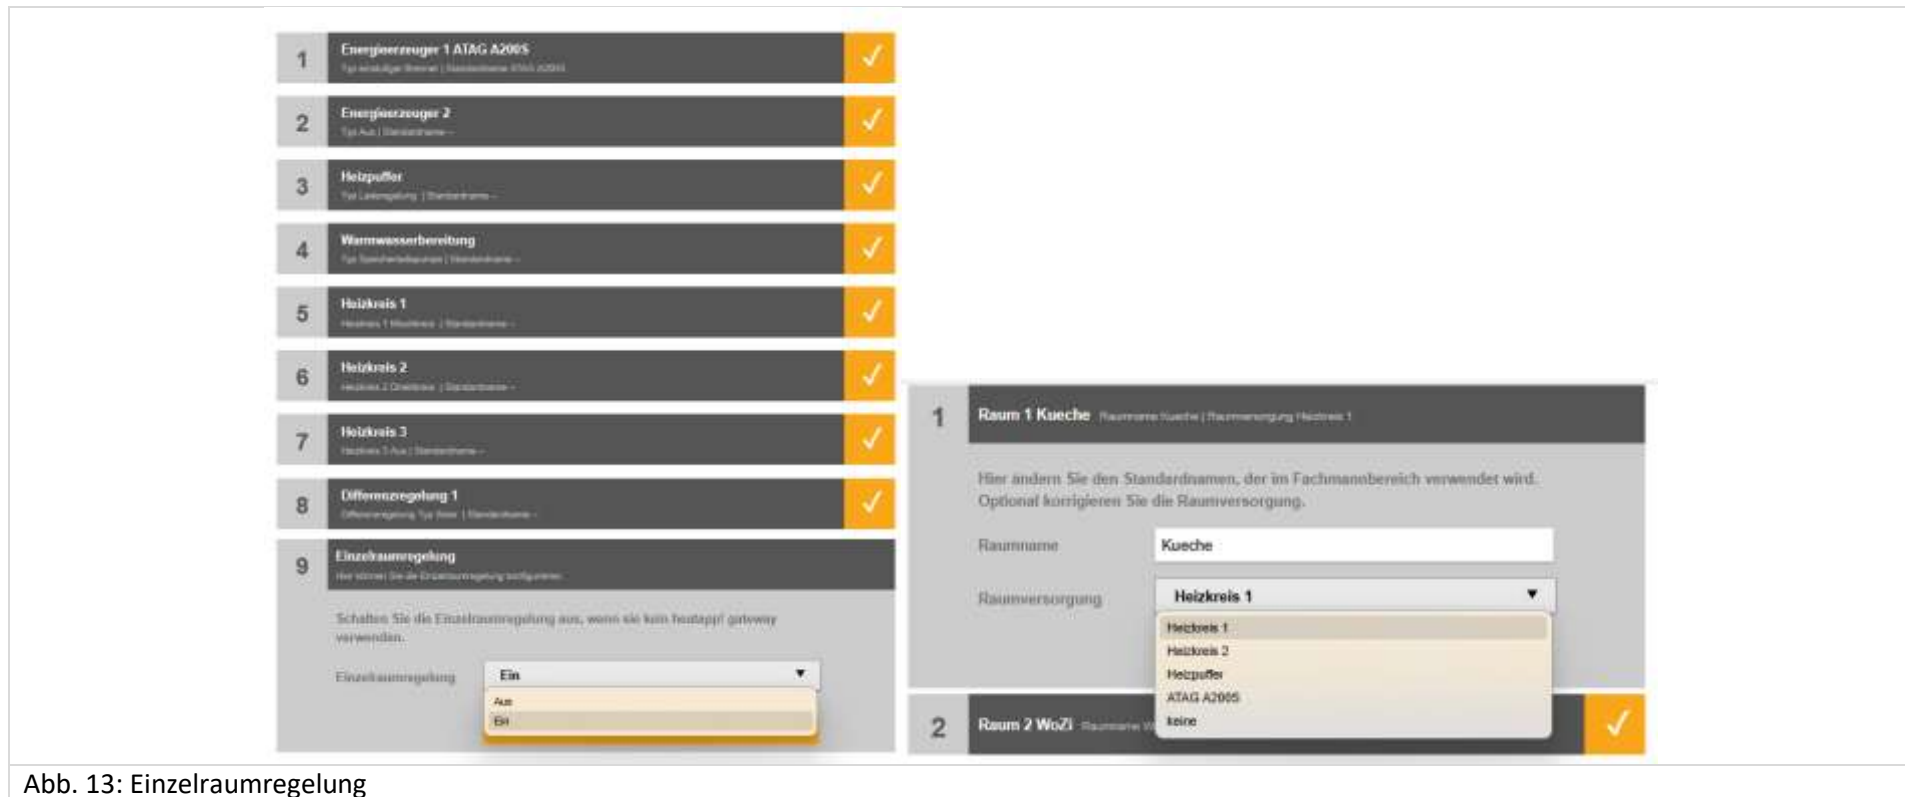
1 Energieerzeuger 1 ATAG A200S
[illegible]

2 Energieerzeuger 2
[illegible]

3 Heizpuffer
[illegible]

4 Warmwasserbereitung
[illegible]

5 Heizkreis 1
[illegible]

6 Heizkreis 2
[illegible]

7 Heizkreis 3
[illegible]

8 Differenzregelung 1
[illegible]

9 Einzelraumregelung
Hier können Sie die Einzelraumregelung konfigurieren.

Schalten Sie die Einzelraumregelung aus, wenn sie kein heatapp! gateway verwenden.

Einzelraumregelung Ein
Aus
Ein

1 Raum 1 Kueche Raumname Kueche | Raumversorgung Heizkreis 1

Hier ändern Sie den Standardnamen, der im Fachmannbereich verwendet wird. Optional korrigieren Sie die Raumversorgung.

Raumname Kueche

Raumversorgung Heizkreis 1
Heizkreis 1
Heizkreis 2
Heizpuffer
ATAG A200S
keine

2 Raum 2 WoZi Raumname W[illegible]

Abb. 13: Einzelraumregelung